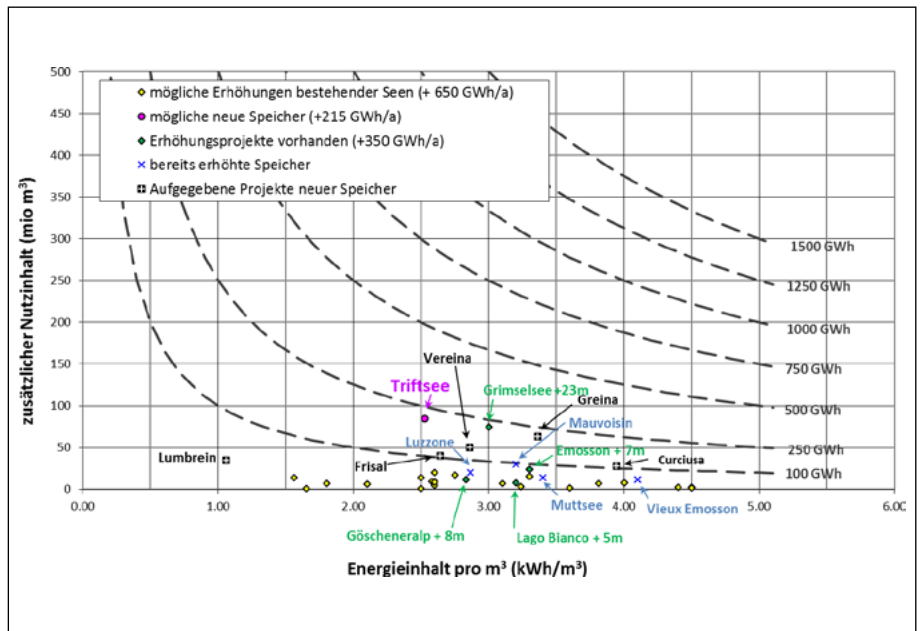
mögliche Erhöhungen bestehender Seen (+ 650 GWh/a)
mögliche neue Speicher (+215 GWh/a)
Erhöhungsprojekte vorhanden (+350 GWh/a)
bereits erhöhte Speicher
Aufgegebene Projekte neuer Speicher

zusätzlicher Nutzinhalt (mio m$^3$)

500
450
400
350
300
250
200
150
100
50
0

0.00
1.00
2.00
3.00
4.00
5.00
6.00

Energieinhalt pro m$^3$ (kWh/m$^3$)

1500 GWh
1250 GWh
1000 GWh
750 GWh
500 GWh
250 GWh
100 GWh

Triftsee
Vereina
Grimselsee +23m
Greina
Mauvoisin
Luzzone
Emosson + 7m
Lumbrein
Frisal
Curciusa
Muttsee
Vieux Emosson
Göscheneralp + 8m
Lago Bianco + 5m